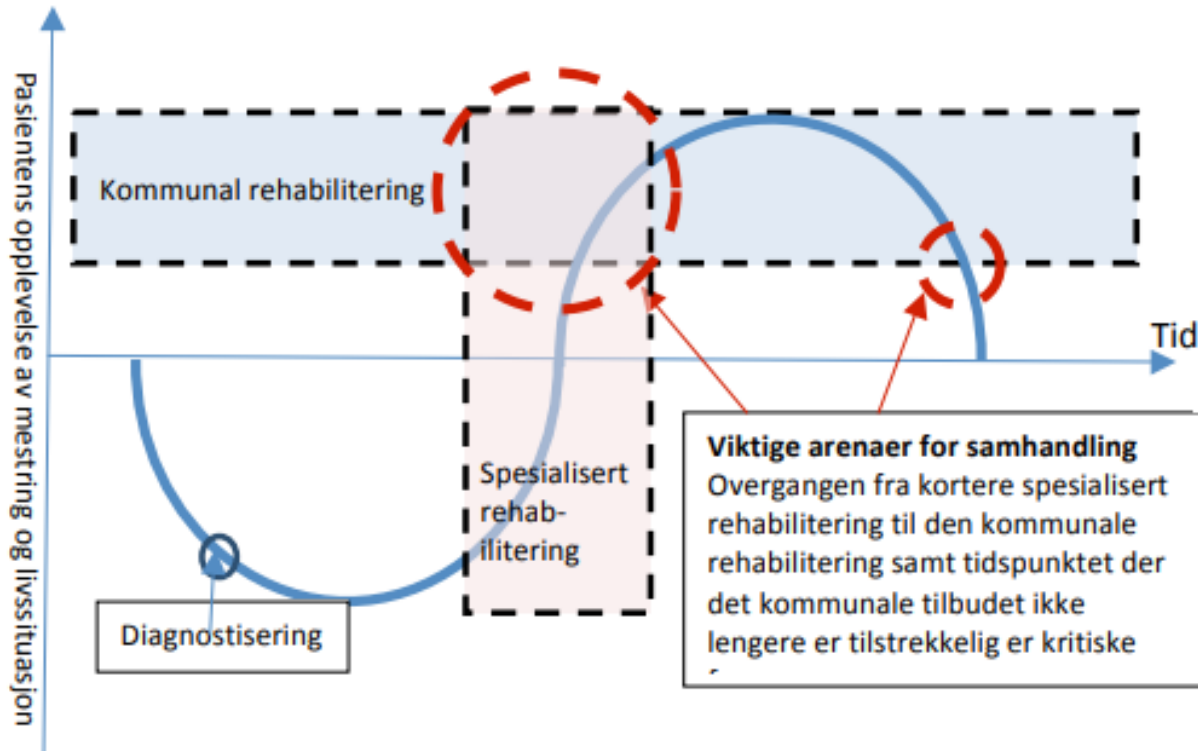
Pasientens opplevelse av mestring og livssituasjon

Tid

Kommunal rehabilitering

Spesialisert rehabilitering

Diagnostisering

**Viktige arenaer for samhandling**
Overgangen fra kortere spesialisert rehabilitering til den kommunale rehabilitering samt tidspunktet der det kommunale tilbudet ikke lengere er tilstrekkelig er kritiske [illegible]